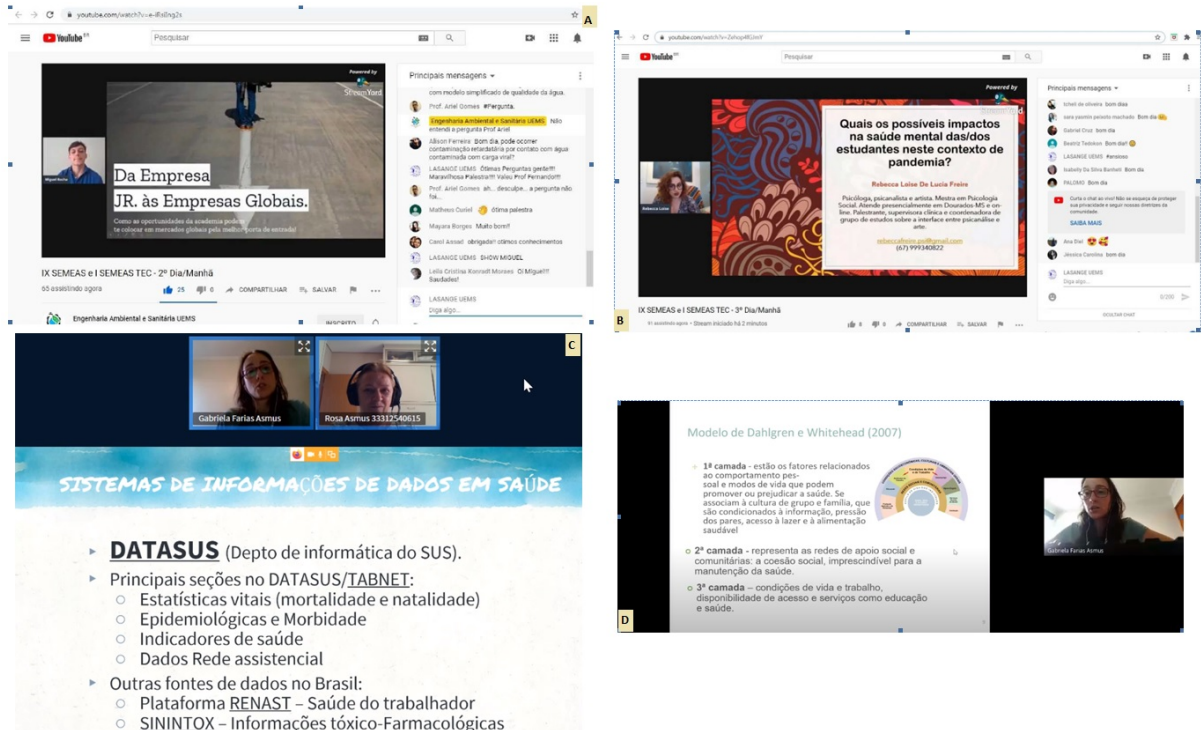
A

youtube.com/watch?v=e-lfk0sg2s

YouTube BR

Pesquisar

Powered by StreamYard

Da Empresa
JR. às Empresas Globais.

Como as oportunidades da academia podem te colocar em mercados globais pela melhor porta de entrada!

Principais mensagens

com modelo simplificado de qualidade da água.

Prof. Ariel Gomes #Pergunta.

Engenharia Ambiental e Sanitária UEMS Não entendi a pergunta Prof Ariel

Allison Ferreira Bom dia, pode ocorrer contaminação retardatária por contato com água contaminada com carga viral?

LASANGE UEMS Ótimas Perguntas gente!!! Maravilhosa Palestra!!! Valeu Prof Fernando!!!

Prof. Ariel Gomes ah... desculpe... a pergunta não foi...

Matheus Ourel ótima palestra

Mayara Borges Muito bom!!

Carol Assad obrigado!! ótimos conhecimentos

LASANGE UEMS SHOW MIGUEL

Leila Cristina Konradt Moraes Oi Miguel!!! Saudades!

LASANGE UEMS
Diga algo...

IX SEMEAS e I SEMEAS TEC - 2º Dia/Manhã

65 assistindo agora

25 0 COMPARTILHAR SALVAR

Engenharia Ambiental e Sanitária UEMS

INSCRITO

B

youtube.com/watch?v=Zehop4fGJeW

YouTube BR

Pesquisar

Powered by

Quais os possíveis impactos na saúde mental das/dos estudantes neste contexto de pandemia?

Rebecca Loise De Lucia Freire

Psicóloga, psicanalista e artista. Mestra em Psicologia Social. Atende presencialmente em Dourados MS e on-line. Palestrante, supervisora clínica e coordenadora de grupo de estudos sobre a interface entre psicanálise e arte.

rebeccafreire.psi@gmail.com
(67) 999340822

Principais mensagens

Ichel de oliveira Bom dia

sara yasmin peixoto machado Bom dia

Gabriel Cruz bom dia

Beatriz Tedeskin Bom dia!!

LASANGE UEMS #ensinos

Isabelly Da Silva Barbeti Bom dia

PALOMA Bom dia

Curta o chat ao vivo! Não se esqueça de proteger sua privacidade e seguir nossas diretrizes da comunidade

SAIBA MAIS

Ana Biel

Jéssica Carolina bom dia

LASANGE UEMS
Diga algo...

0/200

OCULTAR CHAT

IX SEMEAS e I SEMEAS TEC - 3º Dia/Manhã

91 assistindo agora • Stream iniciado há 2 minutos

0 0 COMPARTILHAR SALVAR

C

Gabriela Farias Asmus

Rosa Asmus 33312540615

SISTEMAS DE INFORMAÇÕES DE DADOS EM SAÚDE

▸ DATASUS (Depto de informática do SUS).
▸ Principais seções no DATASUS/TABNET:
○ Estatísticas vitais (mortalidade e natalidade)
○ Epidemiológicas e Morbidade
○ Indicadores de saúde
○ Dados Rede assistencial
▸ Outras fontes de dados no Brasil:
○ Plataforma RENAST – Saúde do trabalhador
○ SININTOX – Informações tóxico-Farmacológicas

D

Modelo de Dahlgren e Whitehead (2007)

1ª camada - estão os fatores relacionados ao comportamento pessoal e modos de vida que podem promover ou prejudicar a saúde. Se associam à cultura de grupo e família, que são condicionados à informação, pressão dos pares, acesso à lazer e à alimentação saudável

2ª camada - representa as redes de apoio social e comunitárias: a coesão social, imprescindível para a manutenção da saúde.

3ª camada – condições de vida e trabalho, disponibilidade de acesso e serviços como educação e saúde.

Gabriela Farias Asmus